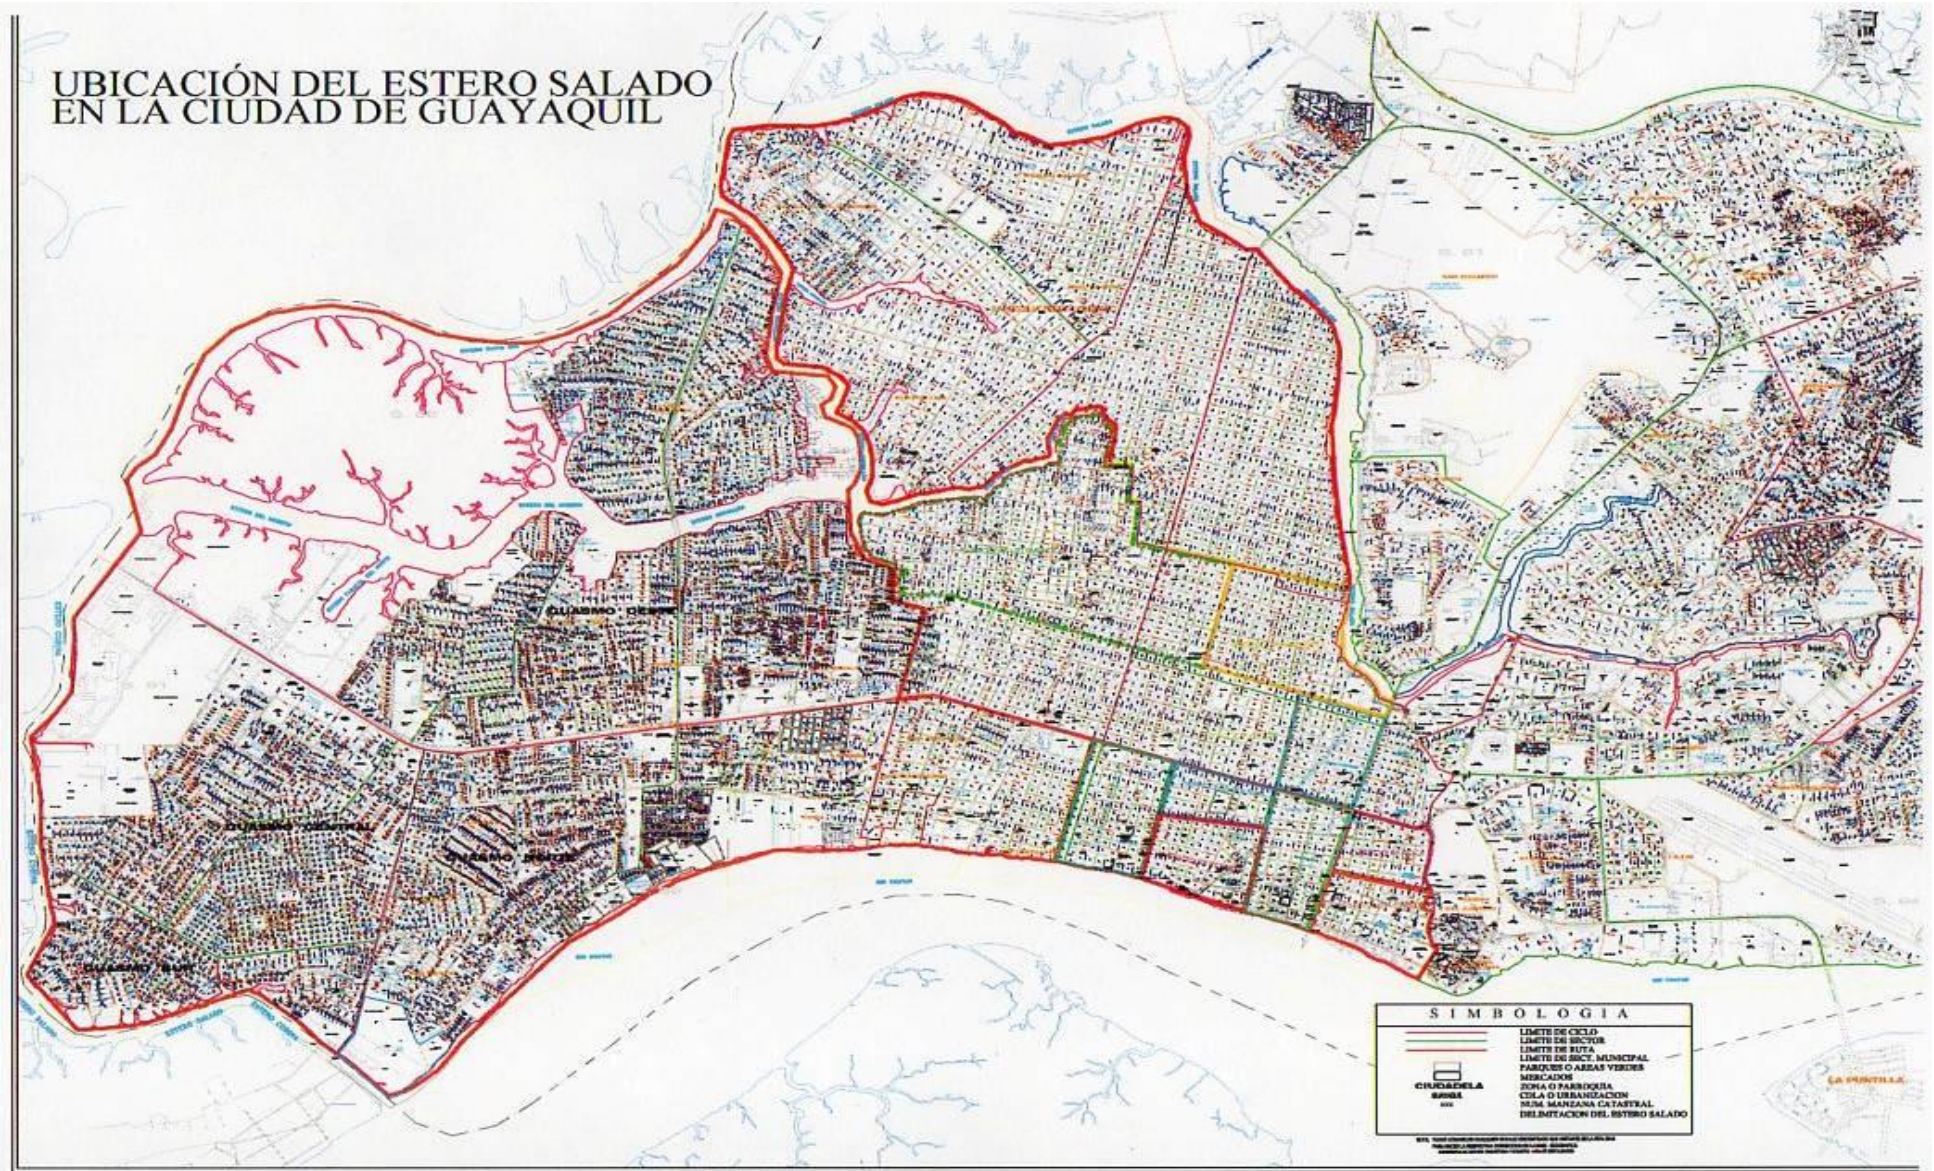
UBICACIÓN DEL ESTERO SALADO
EN LA CIUDAD DE GUAYAQUIL

GUASMO OESTE

GUASMO CENTRAL

GUASMO NORTE

GUASMO SUR

SIMBOLOGIA

LIMITE DE CICLO
LIMITE DE SECTOR
LIMITE DE RUTA
LIMITE DE SECT. MUNICIPAL
PARQUES O AREAS VERDES
MERCADOS
ZONA O PARROQUIA
CDLA O URBANIZACION
NUM. MANZANA CATASTRAL
DELIMITACION DEL ESTERO SALADO

CIUDADELA

LA PUNTILLA